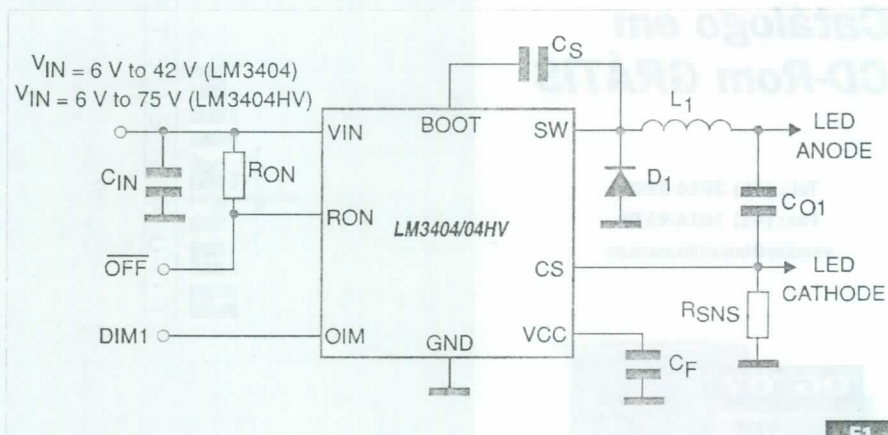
Catálogo em CD-Rom GRÁTIS

$V_{IN}$ = 6 V to 42 V (LM3404)
$V_{IN}$ = 6 V to 75 V (LM3404HV)

$C_S$
BOOT
SW
$L_1$
LED ANODE
VIN
$R_{ON}$
$C_{IN}$
$D_1$
$C_{O1}$
RON
LM3404/04HV
$\overline{OFF}$
CS
LED CATHODE
$R_{SNS}$
DIM1
OIM
GND
VCC
$C_F$
F1